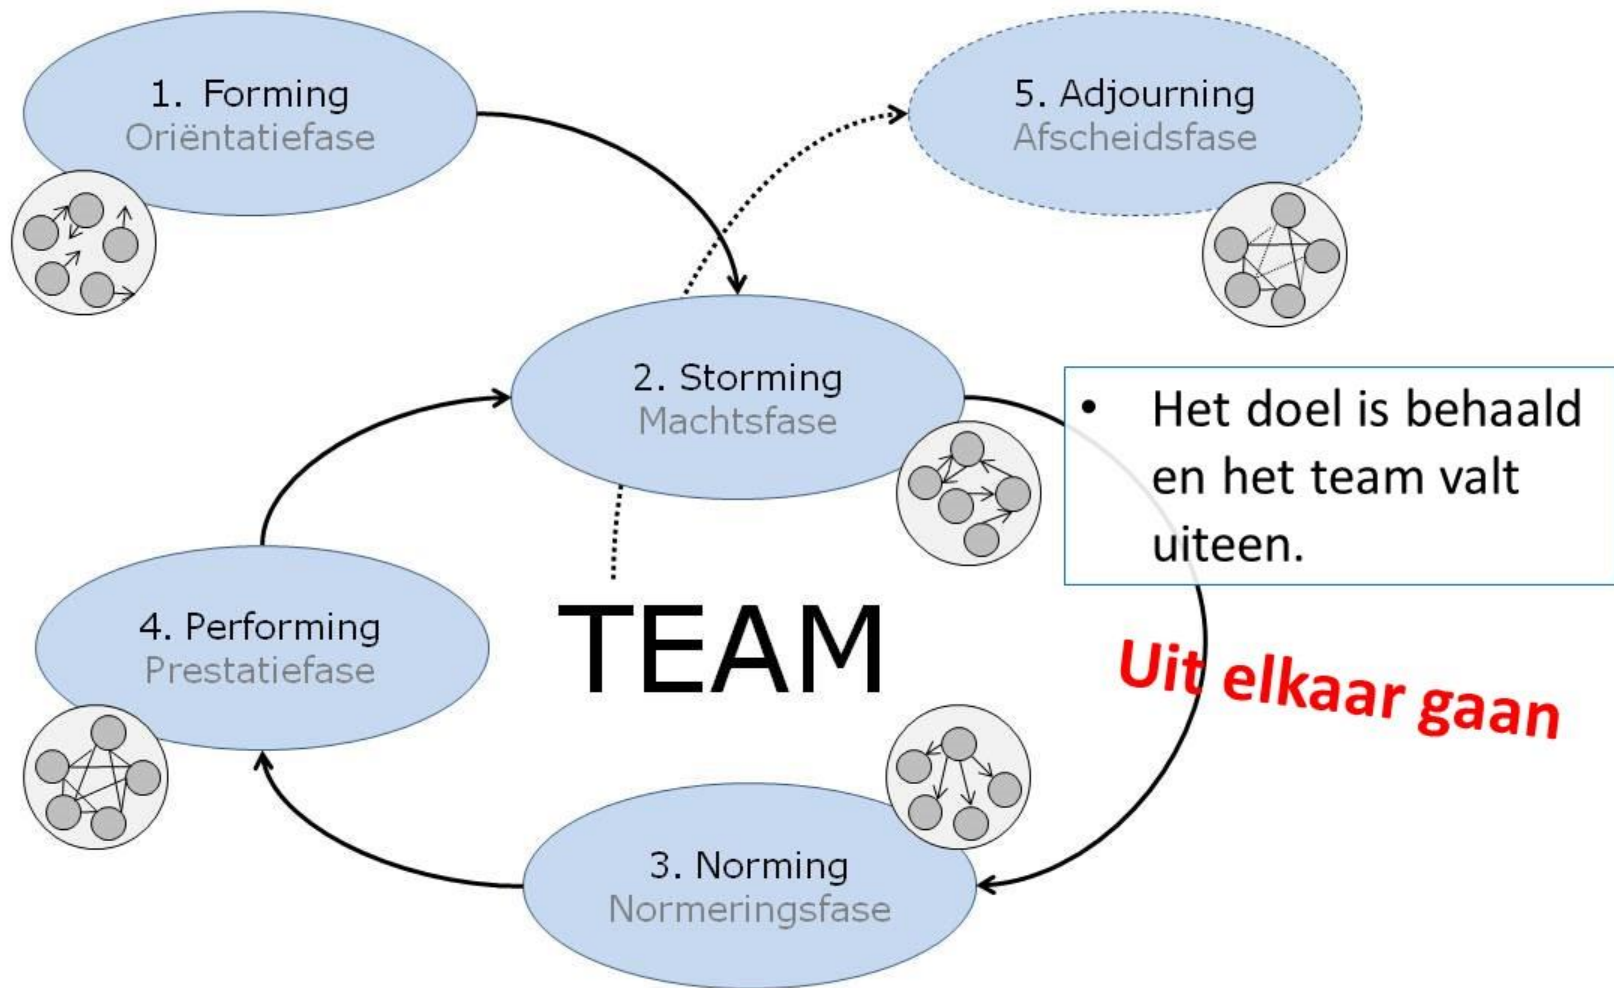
1. Forming
Oriëntatiefase

5. Adjourning
Afscheidsfase

2. Storming
Machtsfase

• Het doel is behaald en het team valt uiteen.

4. Performing
Prestatiefase

TEAM

Uit elkaar gaan

3. Norming
Normeringsfase